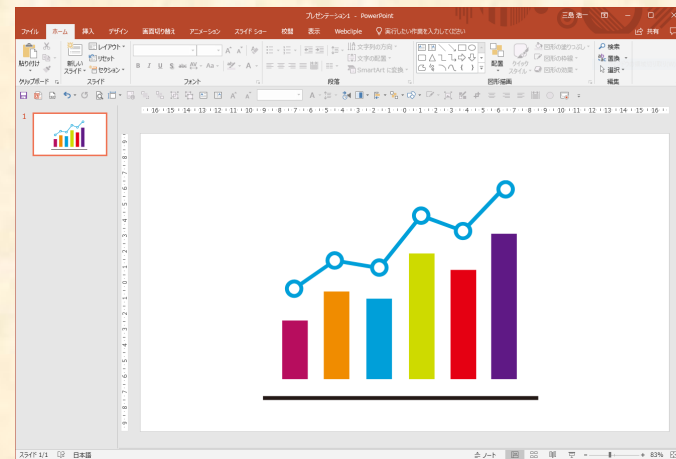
プレゼンテーション1 - PowerPoint
三島 浩一
ファイル
ホーム
挿入
デザイン
画面切り替え
アニメーション
スライド ショー
校閲
表示
Webclipp
実行したい作業を入力してください
共有
貼り付け
新しいスライド
レイアウト
リセット
セクション
クリップボード
スライド
フォント
段落
文字列の方向
文字の配置
SmartArt に変換
配置
クイック スタイル
図形の塗りつぶし
図形の枠線
図形の効果
図形描画
検索
置換
選択
編集
1
スライド 1/1
日本語
ノート
83%